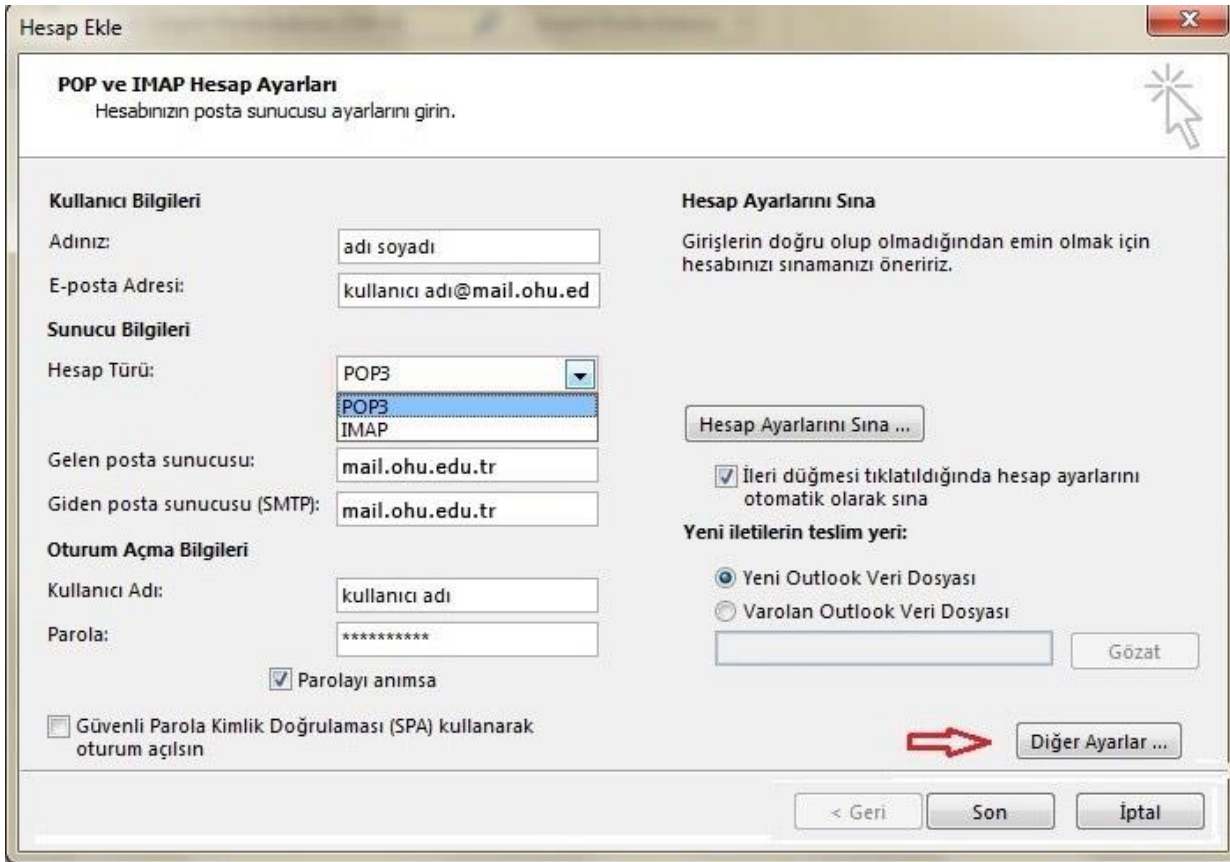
Hesap Ekle

POP ve IMAP Hesap Ayarları
Hesabınızın posta sunucusu ayarlarını girin.

Kullanıcı Bilgileri
Adınız: adı soyadı
E-posta Adresi: kullanıcı adı@mail.ohu.ed
Sunucu Bilgileri
Hesap Türü: POP3
POP3
IMAP
Gelen posta sunucusu: mail.ohu.edu.tr
Giden posta sunucusu (SMTP): mail.ohu.edu.tr
Oturum Açma Bilgileri
Kullanıcı Adı: kullanıcı adı
Parola: **********
Parolayı anımsa
Güvenli Parola Kimlik Doğrulaması (SPA) kullanarak oturum açılsın

Hesap Ayarlarını Sına
Girişlerin doğru olup olmadığından emin olmak için hesabınızı sınamanızı öneririz.
Hesap Ayarlarını Sına ...
İleri düğmesi tıklatıldığında hesap ayarlarını otomatik olarak sına
Yeni iletilerin teslim yeri:
Yeni Outlook Veri Dosyası
Varolan Outlook Veri Dosyası
Gözat
Diğer Ayarlar ...

< Geri Son İptal